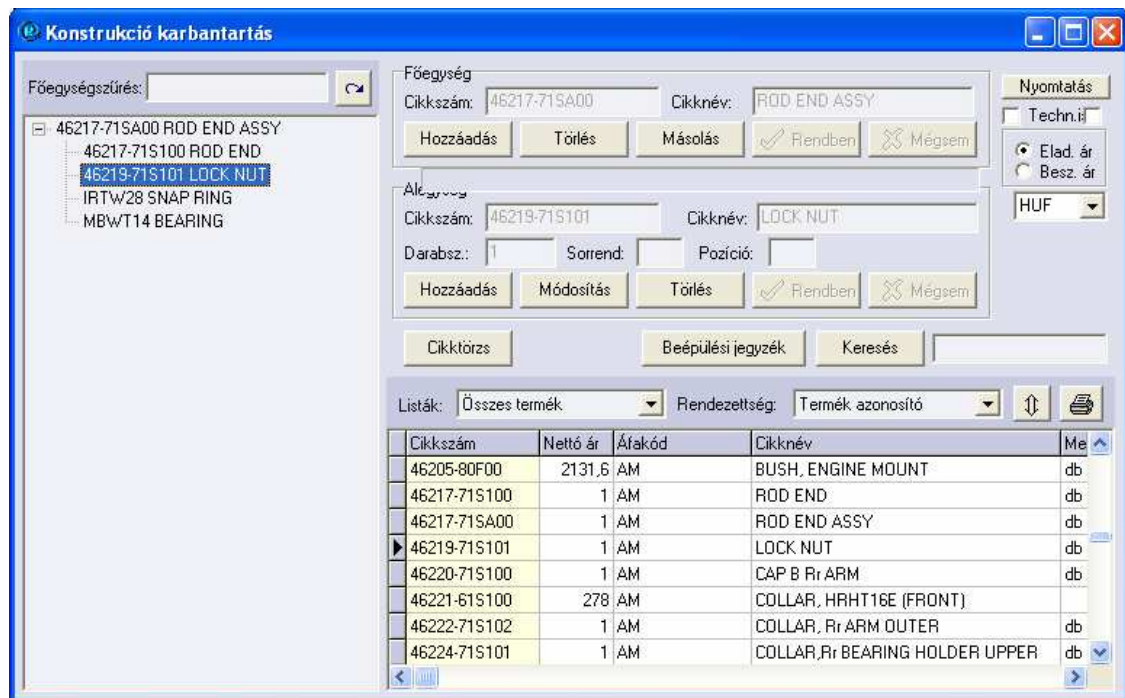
Konstrukció karbantartás

Főegységszűrés:

46217-71SA00 ROD END ASSY
46217-71S100 ROD END
46219-71S101 LOCK NUT
IRTW28 SNAP RING
MBWT14 BEARING

Főegység
Cikkszám: 46217-71SA00 Cikknév: ROD END ASSY
Hozzáadás Törlés Másolás Rendben Mégsem

Nyomtatás
Techn.i
Elad. ár
Besz. ár
HUF

Alegység
Cikkszám: 46219-71S101 Cikknév: LOCK NUT
Darabsz.: 1 Sorrend: Pozíció:
Hozzáadás Módosítás Törlés Rendben Mégsem

Cikktörzs Beépülési jegyzék Keresés

Listák: Összes termék Rendezettség: Termék azonosító

| Cikkszám | Nettó ár | Áfakód | Cikknév | Me |
|---|---|---|---|---|
| 46205-80F00 | 2131,6 | AM | BUSH, ENGINE MOUNT | db |
| 46217-71S100 | 1 | AM | ROD END | db |
| 46217-71SA00 | 1 | AM | ROD END ASSY | db |
| 46219-71S101 | 1 | AM | LOCK NUT | db |
| 46220-71S100 | 1 | AM | CAP B Rr ARM | db |
| 46221-61S100 | 278 | AM | COLLAR, HRHT16E (FRONT) | |
| 46222-71S102 | 1 | AM | COLLAR, Rr ARM OUTER | db |
| 46224-71S101 | 1 | AM | COLLAR,Rr BEARING HOLDER UPPER | db |